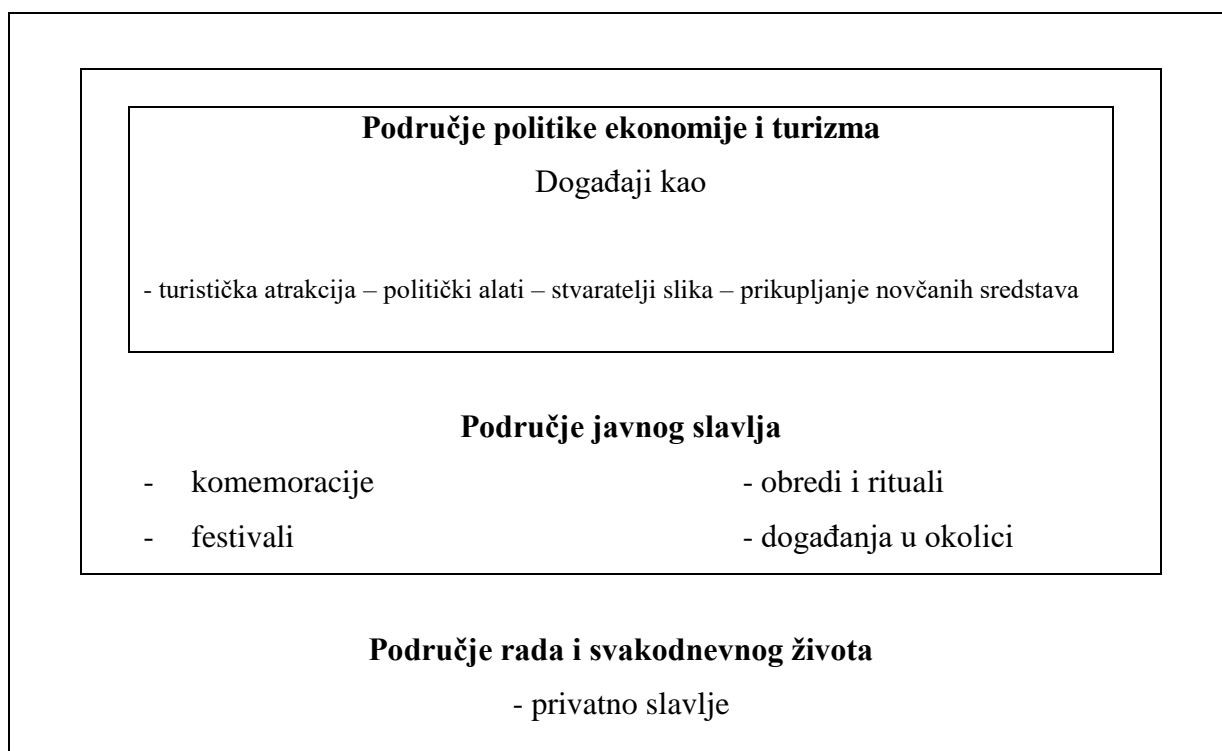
**Područje politike ekonomije i turizma**

Događaji kao

- turistička atrakcija – politički alati – stvaratelji slika – prikupljanje novčanih sredstava

**Područje javnog slavlja**

- komemoracije

- festivali

- obredi i rituali

- događanja u okolici

**Područje rada i svakodnevnog života**

- privatno slavlje